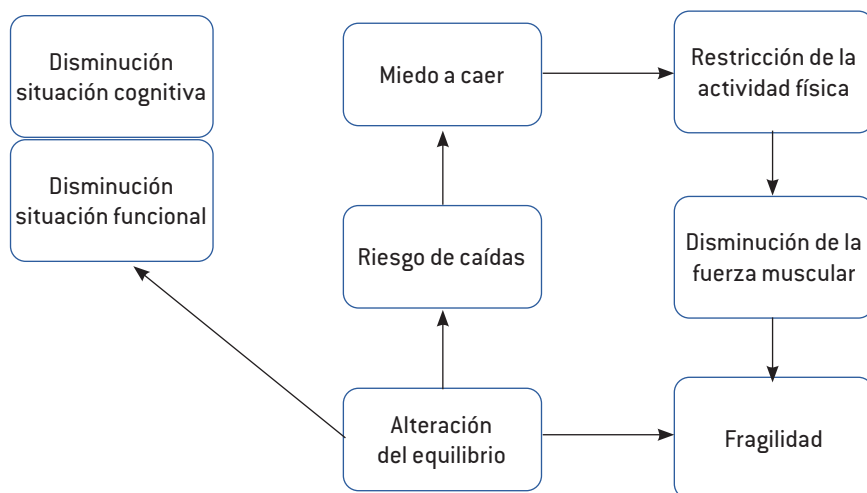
Disminución situación cognitiva

Disminución situación funcional

Miedo a caer

Riesgo de caídas

Alteración del equilibrio

Restricción de la actividad física

Disminución de la fuerza muscular

Fragilidad